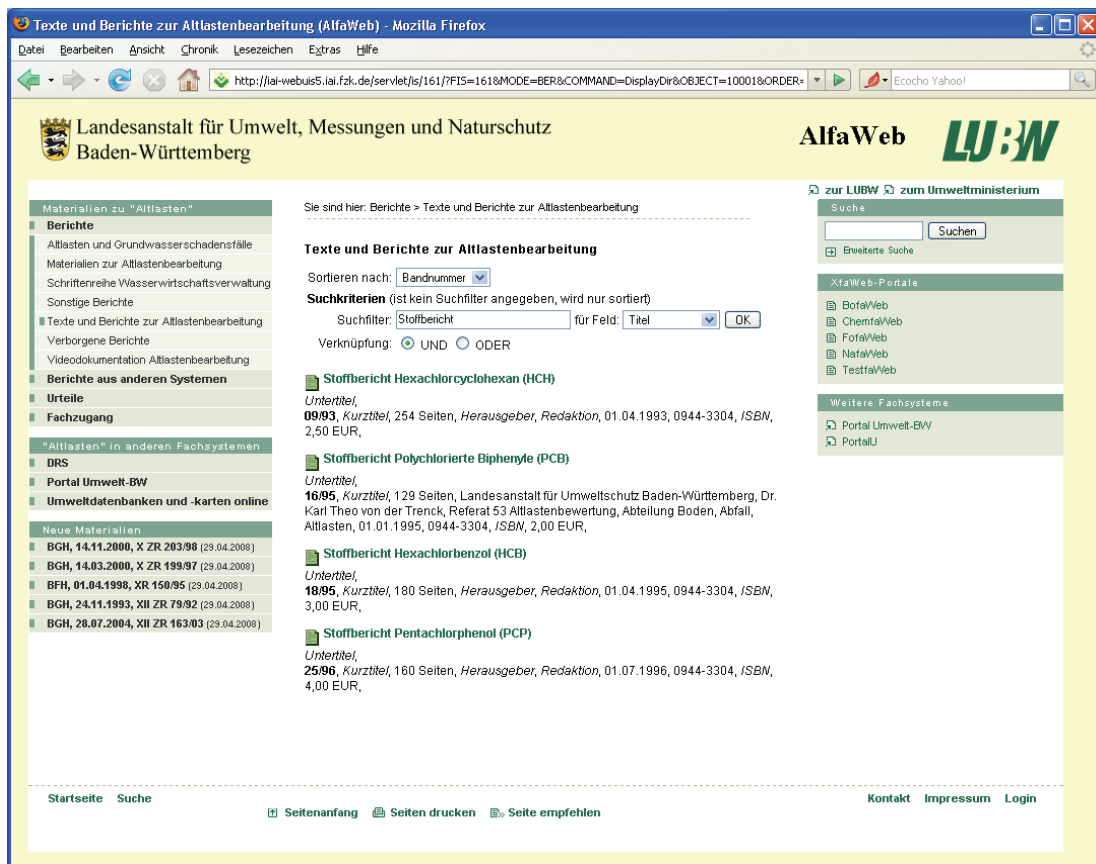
Texte und Berichte zur Altlastenbearbeitung (AlfaWeb) - Mozilla Firefox

Datei Bearbeiten Ansicht Chronik Lesezeichen Extras Hilfe

http://iai-webuis5.iai.fzk.de/servlet/is/161/?FIS=161&MODE=BER&COMMAND=DisplayDir&OBJECT=10001&ORDER=

Ecocho Yahoo!

Landesanstalt für Umwelt, Messungen und Naturschutz Baden-Württemberg

AlfaWeb LUBW

zur LUBW zum Umweltministerium

Materialien zu "Altlasten"
Berichte
Altlasten und Grundwasserschadensfälle
Materialien zur Altlastenbearbeitung
Schriftenreihe Wasserwirtschaftsverwaltung
Sonstige Berichte
Texte und Berichte zur Altlastenbearbeitung
Verborgene Berichte
Videodokumentation Altlastenbearbeitung
Berichte aus anderen Systemen
Urteile
Fachzugang

"Altlasten" in anderen Fachsystemen
DRS
Portal Umwelt-BW
Umweltdatenbanken und -karten online

Neue Materialien
BGH, 14.11.2000, X ZR 203/98 (29.04.2008)
BGH, 14.03.2000, X ZR 199/97 (29.04.2008)
BFH, 01.04.1998, XR 150/95 (29.04.2008)
BGH, 24.11.1993, XII ZR 79/92 (29.04.2008)
BGH, 28.07.2004, XII ZR 163/03 (29.04.2008)

Sie sind hier: Berichte > Texte und Berichte zur Altlastenbearbeitung

Texte und Berichte zur Altlastenbearbeitung

Sortieren nach: Bandnummer
Suchkriterien (ist kein Suchfilter angegeben, wird nur sortiert)
Suchfilter: Stoffbericht für Feld: Titel OK
Verknüpfung: UND ODER

Stoffbericht Hexachlorcyclohexan (HCH)
Untertitel,
09/93, Kurztitel, 254 Seiten, Herausgeber, Redaktion, 01.04.1993, 0944-3304, ISBN, 2,50 EUR,

Stoffbericht Polychlorierte Biphenyle (PCB)
Untertitel,
16/95, Kurztitel, 129 Seiten, Landesanstalt für Umweltschutz Baden-Württemberg, Dr. Karl Theo von der Trenck, Referat 53 Altlastenbewertung, Abteilung Boden, Abfall, Altlasten, 01.01.1995, 0944-3304, ISBN, 2,00 EUR,

Stoffbericht Hexachlorbenzol (HCB)
Untertitel,
18/95, Kurztitel, 180 Seiten, Herausgeber, Redaktion, 01.04.1995, 0944-3304, ISBN, 3,00 EUR,

Stoffbericht Pentachlorphenol (PCP)
Untertitel,
25/96, Kurztitel, 160 Seiten, Herausgeber, Redaktion, 01.07.1996, 0944-3304, ISBN, 4,00 EUR,

Suche
Suchen
Erweiterte Suche

XfaWeb-Portale
BofaWeb
ChemfaWeb
FofaWeb
NafaWeb
TestfaWeb

Weitere Fachsysteme
Portal Umwelt-BW
PortalU

Startseite Suche
Seitenanfang Seiten drucken Seite empfehlen
Kontakt Impressum Login